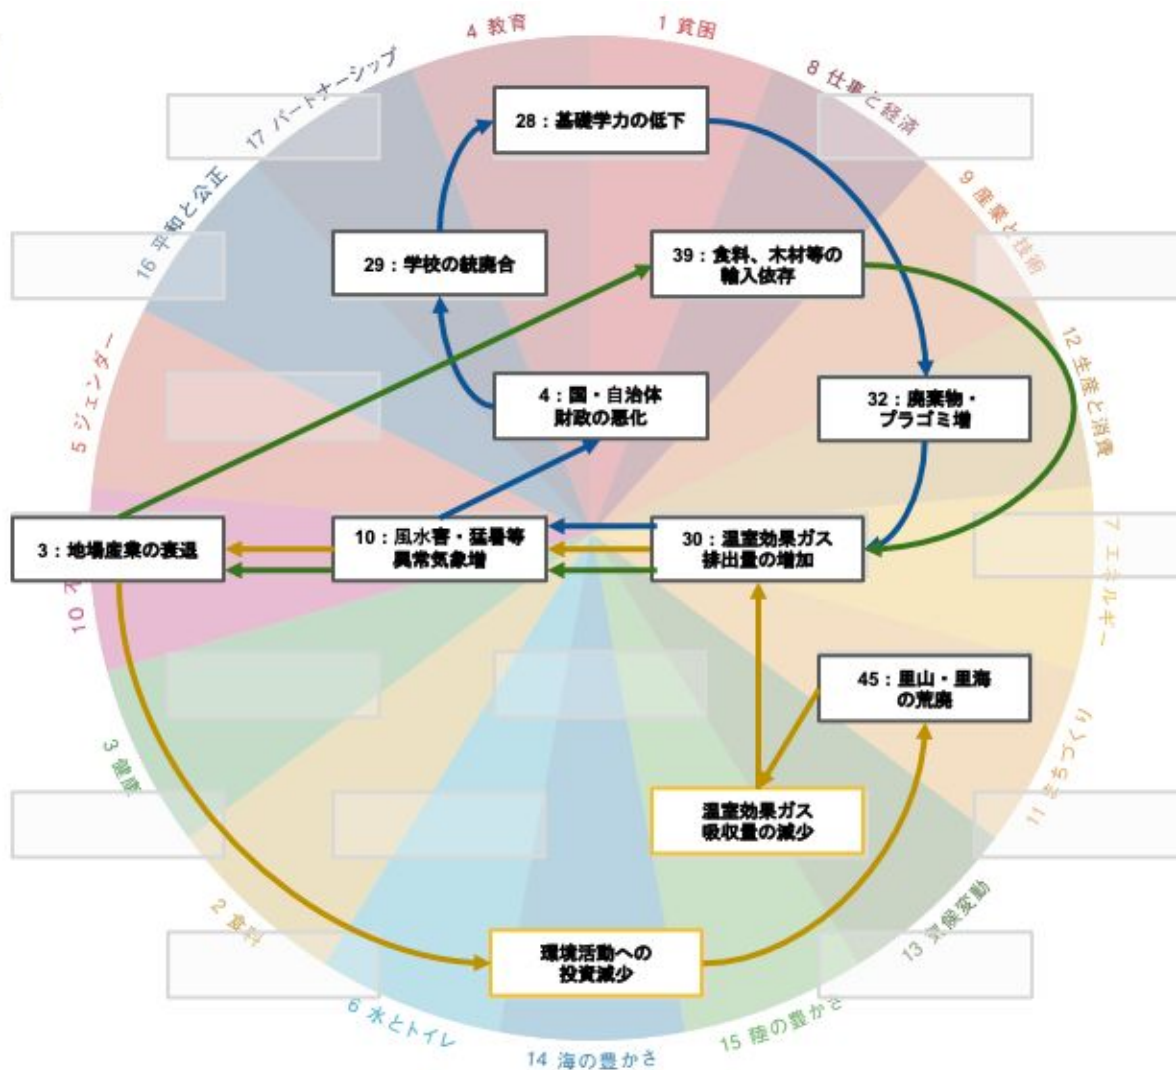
4 教育

1 貧困

8 仕事と経済

9 産業と技術

12 生産と消費

7 エネルギー

11 まちづくり

13 気候変動

15 陸の豊かさ

14 海の豊かさ

6 水とトイレ

2 食料

3 健康

10 不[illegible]

5 ジェンダー

16 平和と公正

17 パートナーシップ

28：基礎学力の低下

29：学校の統廃合

39：食料、木材等の輸入依存

4：国・自治体財政の悪化

32：廃棄物・プラゴミ増

3：地場産業の衰退

10：風水害・猛暑等異常気象増

30：温室効果ガス排出量の増加

45：里山・里海の荒廃

温室効果ガス吸収量の減少

環境活動への投資減少